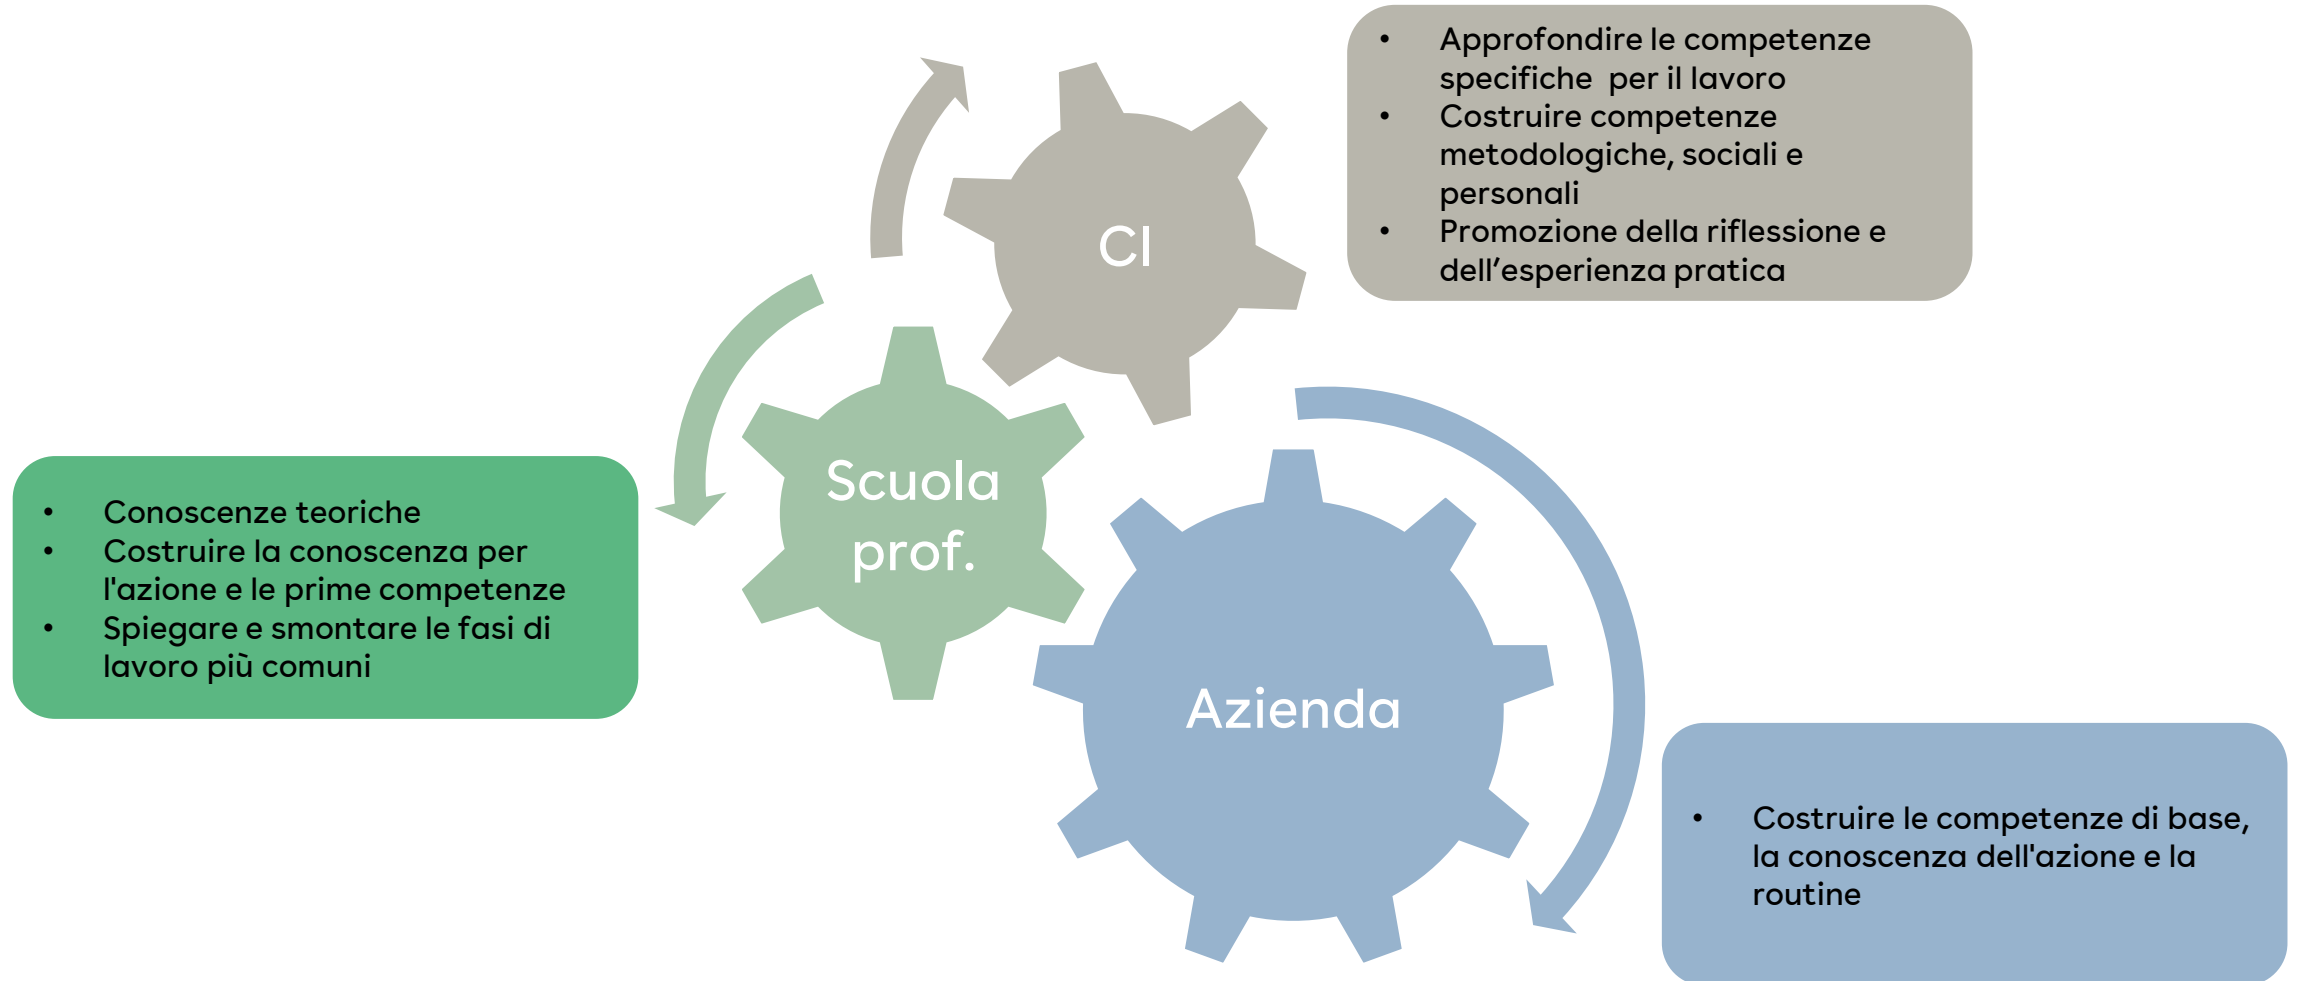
CI

- Approfondire le competenze specifiche per il lavoro
- Costruire competenze metodologiche, sociali e personali
- Promozione della riflessione e dell’esperienza pratica

Scuola prof.

- Conoscenze teoriche
- Costruire la conoscenza per l'azione e le prime competenze
- Spiegare e smontare le fasi di lavoro più comuni

Azienda

- Costruire le competenze di base, la conoscenza dell'azione e la routine